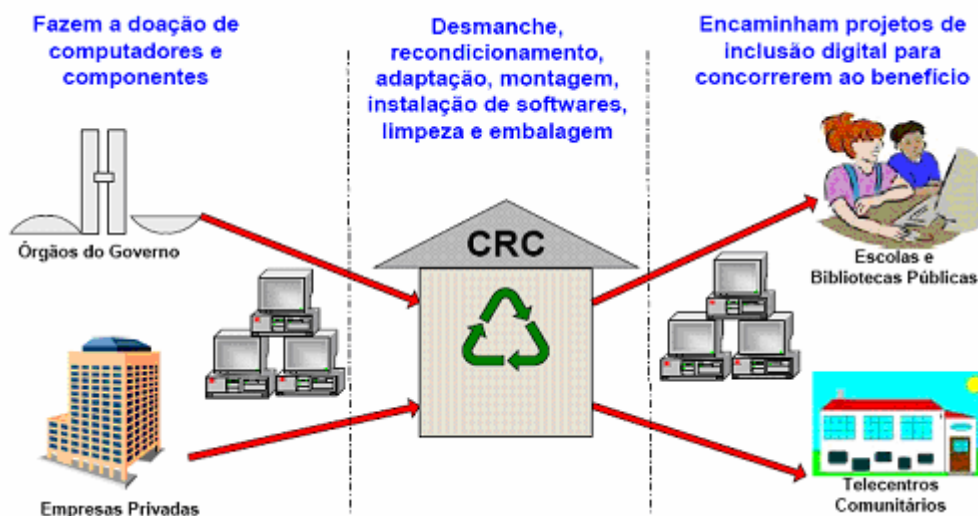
Fazem a doação de computadores e componentes

Desmanche, recondicionamento, adaptação, montagem, instalação de softwares, limpeza e embalagem

Encaminham projetos de inclusão digital para concorrerem ao benefício

Órgãos do Governo

CRC

Escolas e Bibliotecas Públicas

Empresas Privadas

Telecentros Comunitários